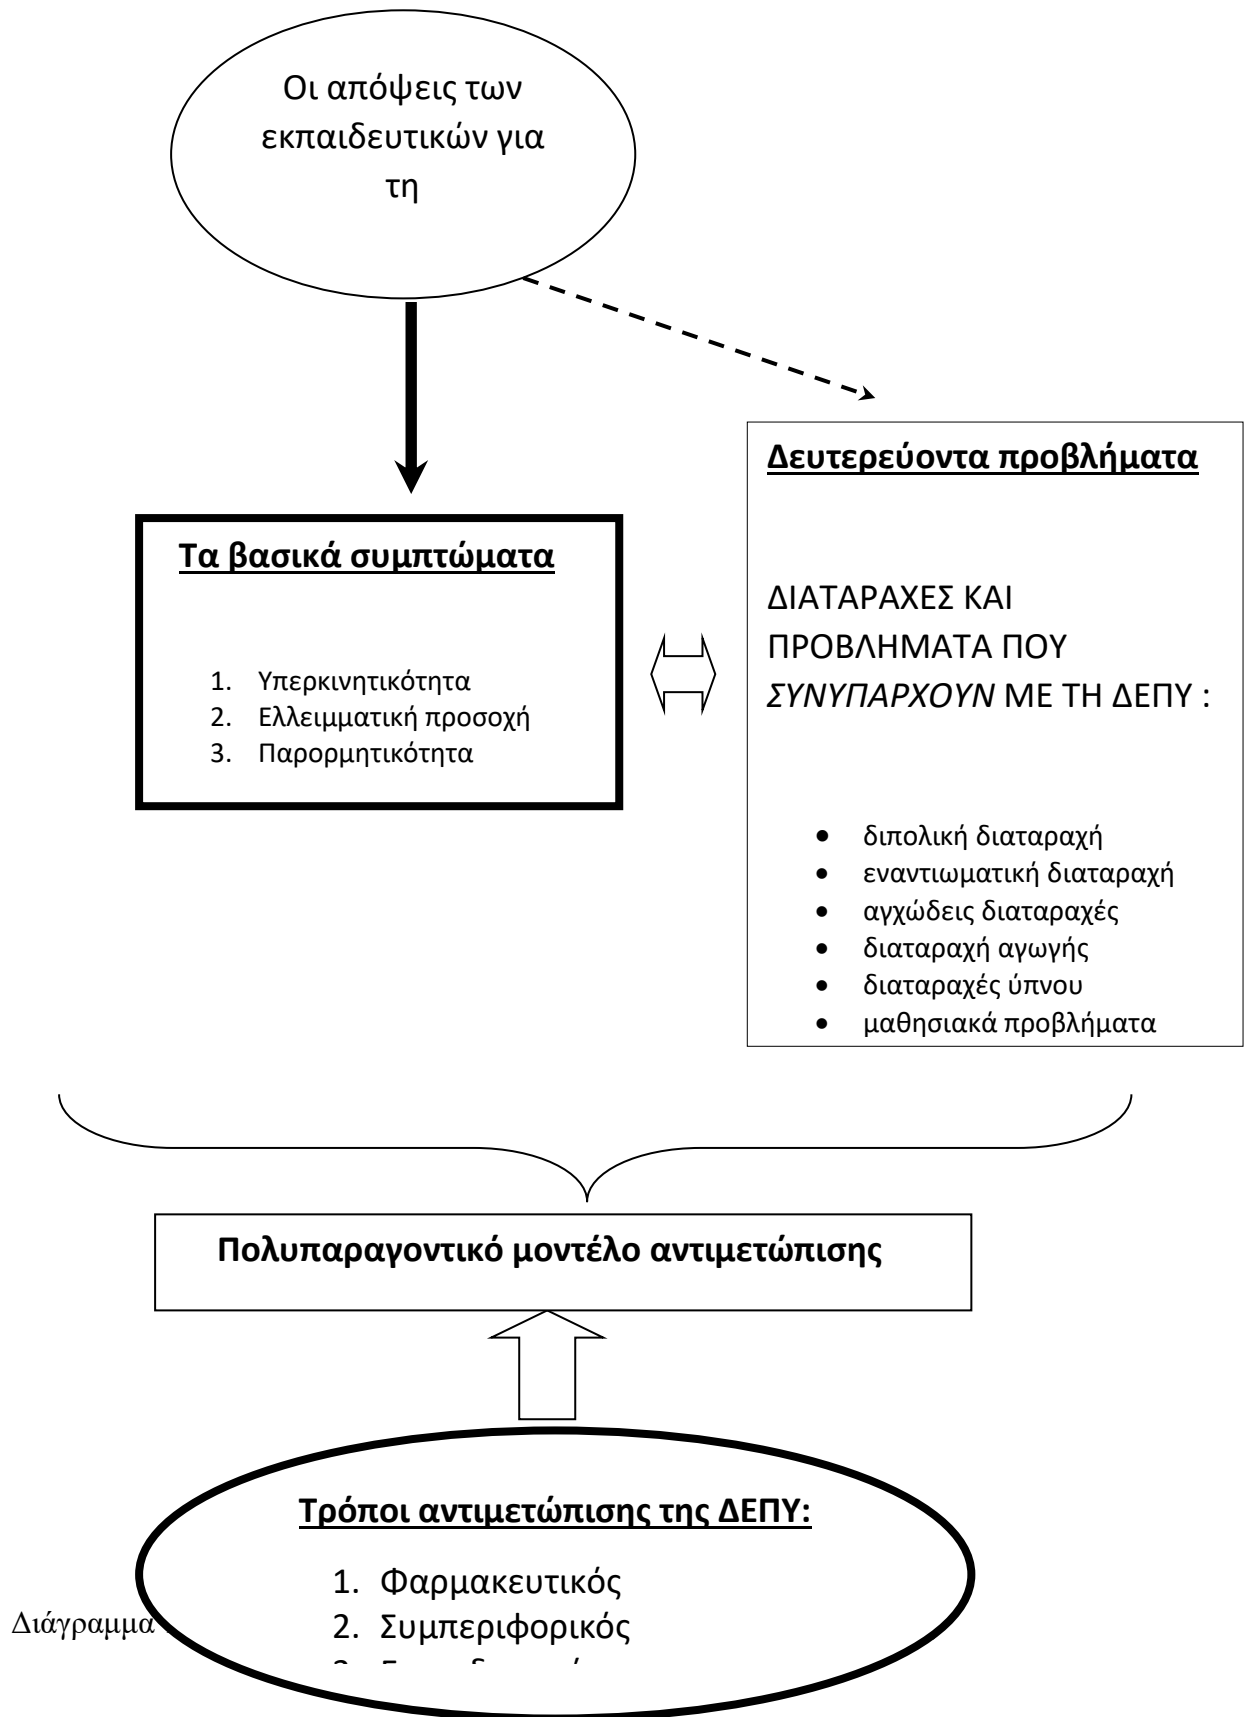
Οι απόψεις των εκπαιδευτικών για τη

Δευτερεύοντα προβλήματα

ΔΙΑΤΑΡΑΧΕΣ ΚΑΙ ΠΡΟΒΛΗΜΑΤΑ ΠΟΥ *ΣΥΝΥΠΑΡΧΟΥΝ* ΜΕ ΤΗ ΔΕΠΥ :

- διπολική διαταραχή
- εναντιωματική διαταραχή
- αγχώδεις διαταραχές
- διαταραχή αγωγής
- διαταραχές ύπνου
- μαθησιακά προβλήματα

Τα βασικά συμπτώματα

1. Υπερκινητικότητα
2. Ελλειμματική προσοχή
3. Παρορμητικότητα

Πολυπαραγοντικό μοντέλο αντιμετώπισης

Τρόποι αντιμετώπισης της ΔΕΠΥ:

1. Φαρμακευτικός
2. Συμπεριφορικός
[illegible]

Διάγραμμα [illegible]